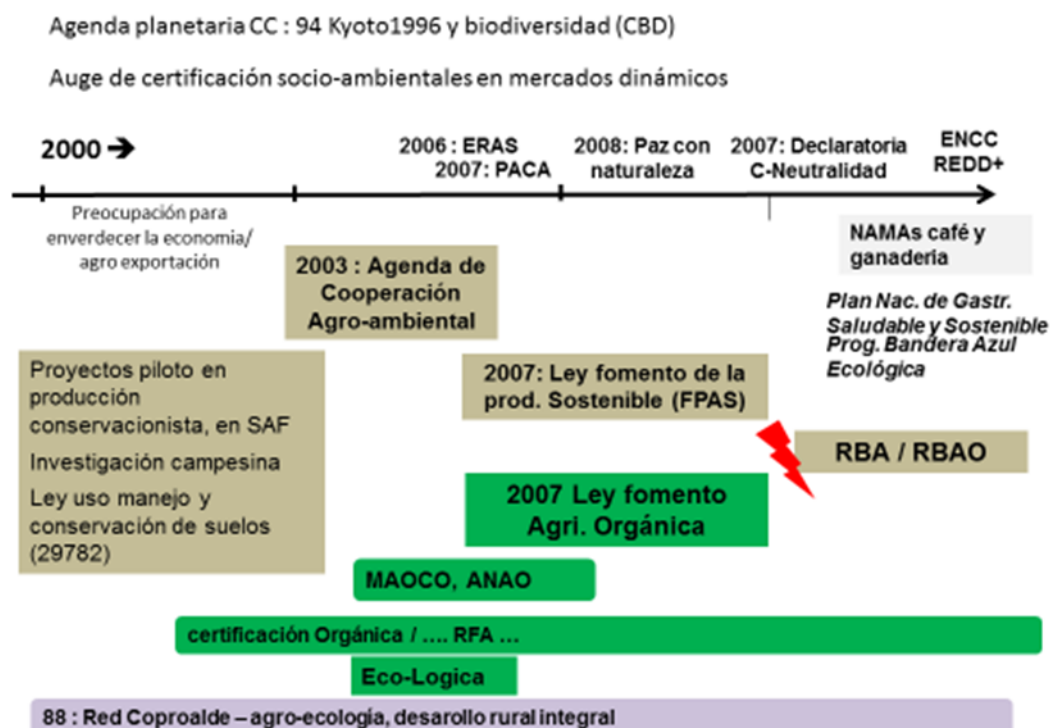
Agenda planetaria CC : 94 Kyoto1996 y biodiversidad (CBD)

Auge de certificación socio-ambientales en mercados dinámicos

2000 →

2006 : ERAS
2007: PACA

2008: Paz con naturaleza

2007: Declaratoria C-Neutralidad

ENCC
REDD+

Preocupación para enverdecer la economia/ agro exportación

NAMAs café y ganaderia

2003 : Agenda de Cooperación Agro-ambiental

Plan Nac. de Gastr. Saludable y Sostenible
Prog. Bandera Azul Ecológica

Proyectos piloto en producción conservacionista, en SAF

Investigación campesina

Ley uso manejo y conservación de suelos (29782)

2007: Ley fomento de la prod. Sostenible (FPAS)

RBA / RBAO

2007 Ley fomento Agri. Orgánica

MAOCO, ANAO

certificación Orgánica / …. RFA …

Eco-Logica

88 : Red Coproalde – agro-ecología, desarollo rural integral